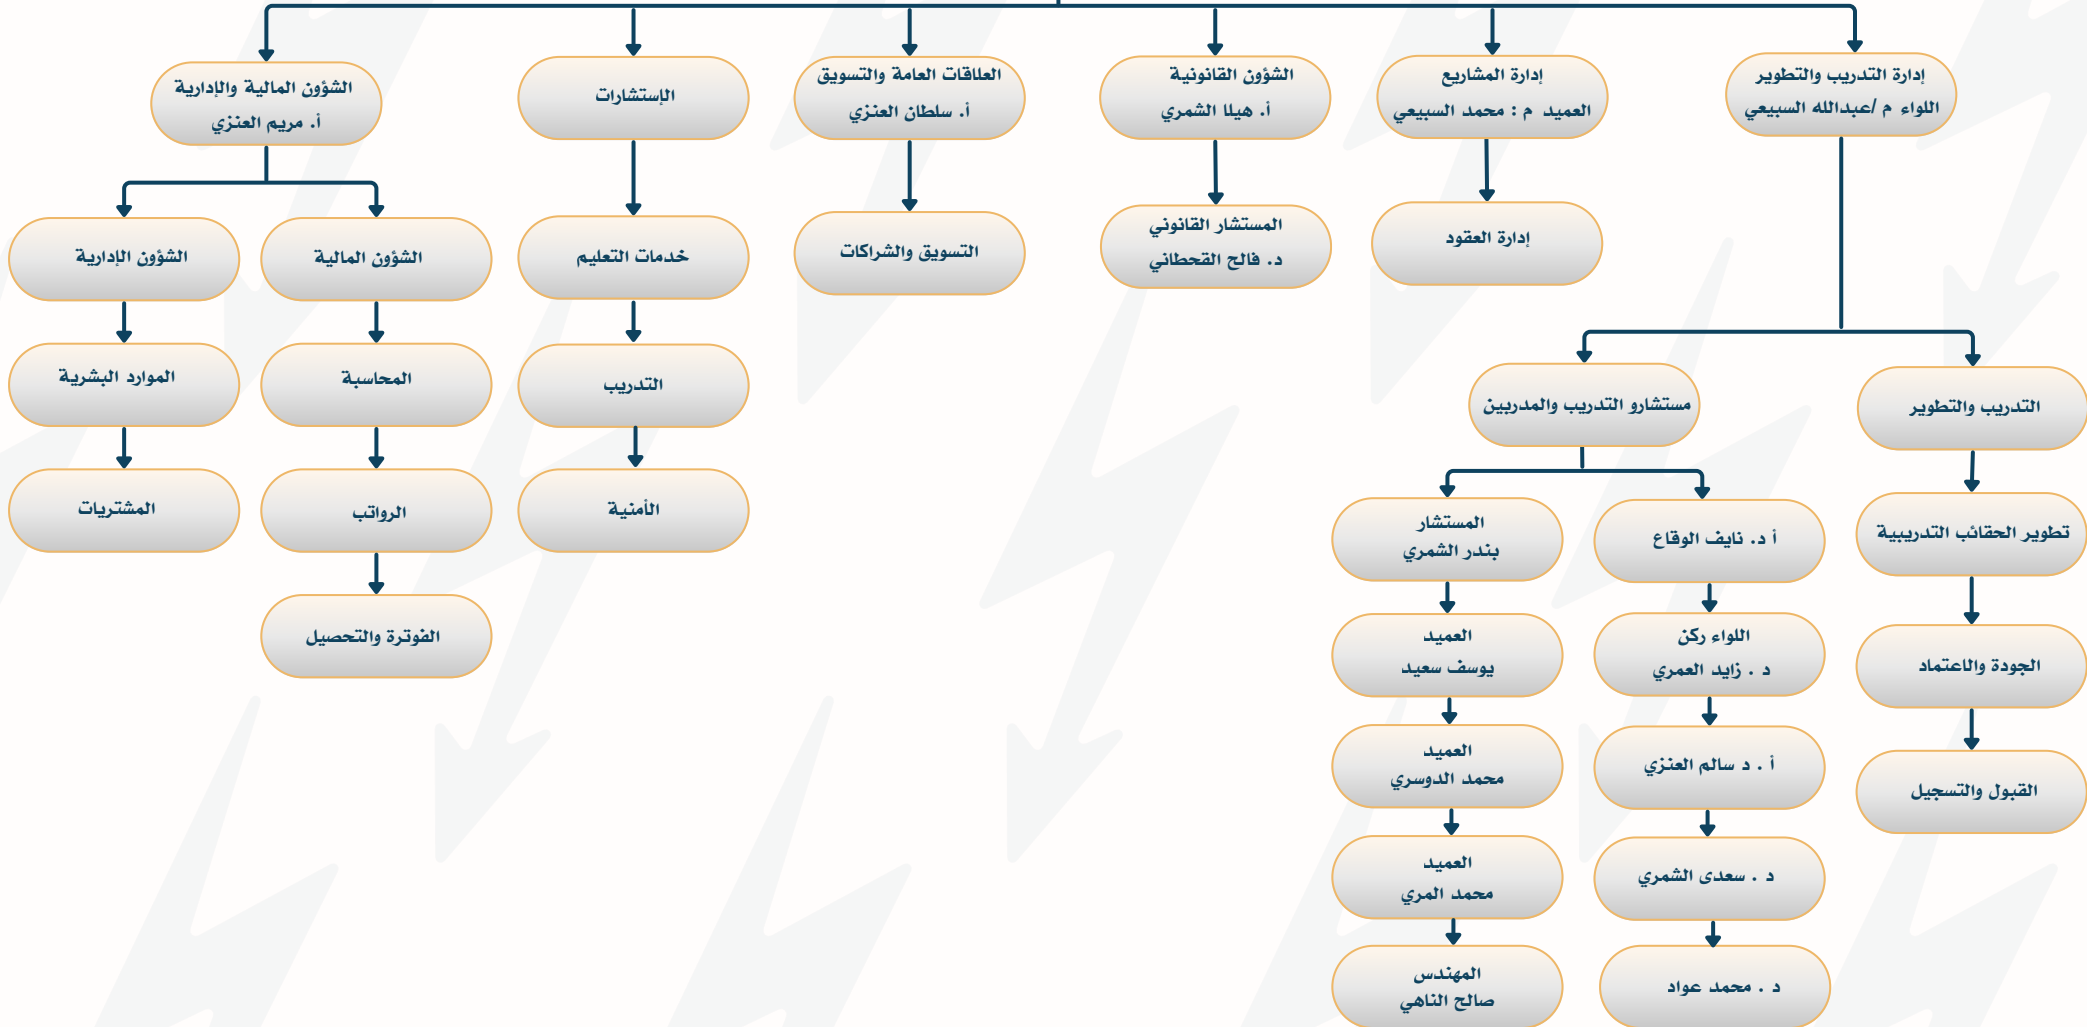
إدارة التدريب والتطوير
اللواء م /عبدالله السبيعي

إدارة المشاريع
العميد م : محمد السبيعي

الشؤون القانونية
أ. هيلا الشمري

العلاقات العامة والتسويق
أ. سلطان العنزي

الإستشارات

الشؤون المالية والإدارية
أ. مريم العنزي

إدارة العقود

المستشار القانوني
د. فالح القحطاني

التسويق والشراكات

خدمات التعليم

التدريب

الأمنية

الشؤون المالية

المحاسبة

الرواتب

الفوترة والتحصيل

الشؤون الإدارية

الموارد البشرية

المشتريات

التدريب والتطوير

تطوير الحقائب التدريبية

الجودة والاعتماد

القبول والتسجيل

مستشارو التدريب والمدربين

أ د. نايف الوقاع

اللواء ركن
د . زايد العمري

أ . د سالم العنزي

د . سعدى الشمري

د . محمد عواد

المستشار
بندر الشمري

العميد
يوسف سعيد

العميد
محمد الدوسري

العميد
محمد المري

المهندس
صالح الناهي